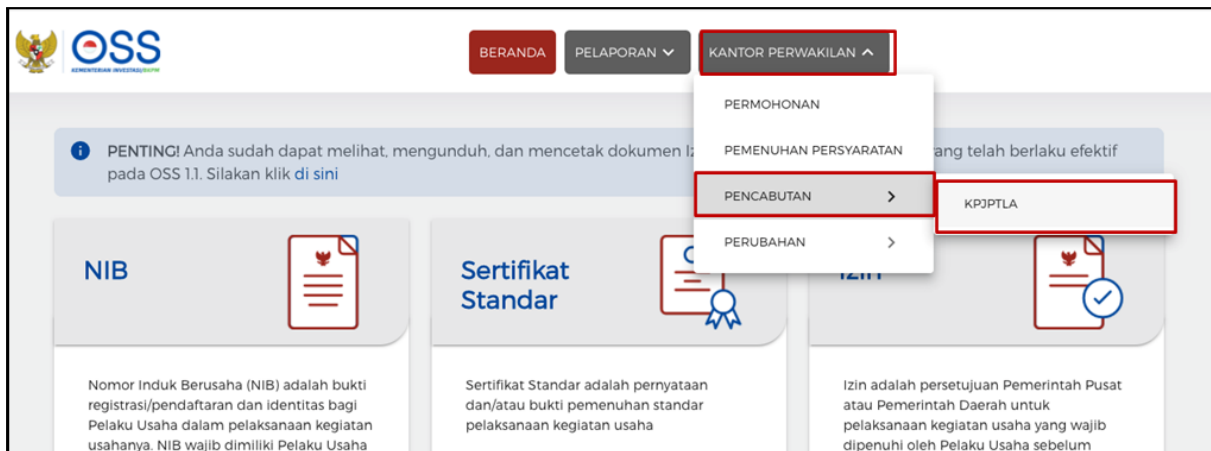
OSS
KEMENTERIAN INVESTASI/BKPM

BERANDA
PELAPORAN
KANTOR PERWAKILAN

PERMOHONAN
PEMENUHAN PERSYARATAN
PENCABUTAN
KPJPTLA
PERUBAHAN

PENTING! Anda sudah dapat melihat, mengunduh, dan mencetak dokumen Iz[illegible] yang telah berlaku efektif pada OSS 1.1. Silakan klik di sini

NIB

Sertifikat Standar

Izin

Nomor Induk Berusaha (NIB) adalah bukti registrasi/pendaftaran dan identitas bagi Pelaku Usaha dalam pelaksanaan kegiatan usahanya. NIB wajib dimiliki Pelaku Usaha

Sertifikat Standar adalah pernyataan dan/atau bukti pemenuhan standar pelaksanaan kegiatan usaha

Izin adalah persetujuan Pemerintah Pusat atau Pemerintah Daerah untuk pelaksanaan kegiatan usaha yang wajib dipenuhi oleh Pelaku Usaha sebelum